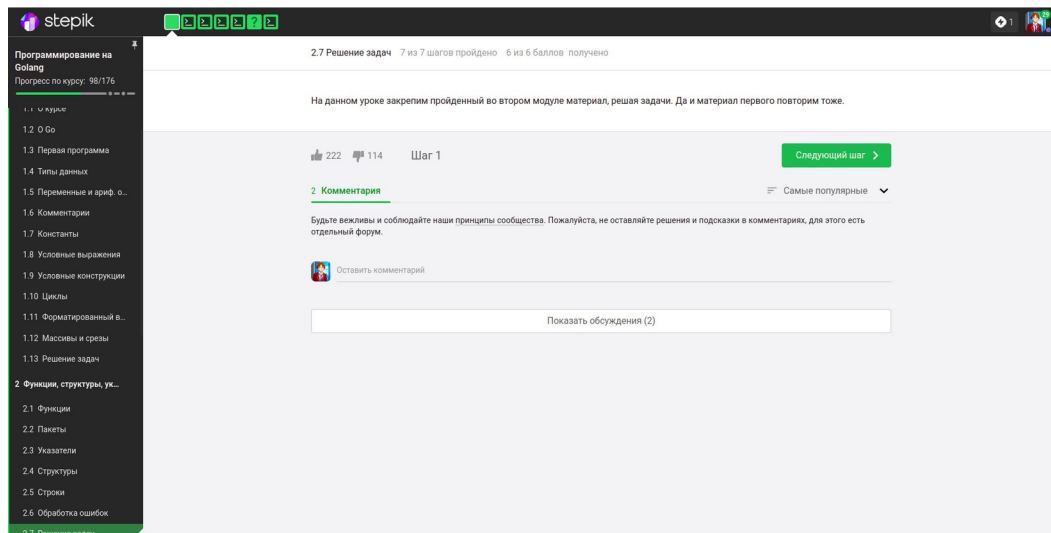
stepik

1

Программирование на Golang
Прогресс по курсу: 98/176

1.1 О курсе
1.2 O Go
1.3 Первая программа
1.4 Типы данных
1.5 Переменные и ариф. о...
1.6 Комментарии
1.7 Константы
1.8 Условные выражения
1.9 Условные конструкции
1.10 Циклы
1.11 Форматированный в...
1.12 Массивы и срезы
1.13 Решение задач
2 Функции, структуры, ук...
2.1 Функции
2.2 Пакеты
2.3 Указатели
2.4 Структуры
2.5 Строки
2.6 Обработка ошибок
2.7 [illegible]

2.7 Решение задач 7 из 7 шагов пройдено 6 из 6 баллов получено

На данном уроке закрепим пройденный во втором модуле материал, решая задачи. Да и материал первого повторим тоже.

222 114 Шаг 1

Следующий шаг >

2 Комментария

Самые популярные

Будьте вежливы и соблюдайте наши принципы сообщества. Пожалуйста, не оставляйте решения и подсказки в комментариях, для этого есть отдельный форум.

Оставить комментарий

Показать обсуждения (2)